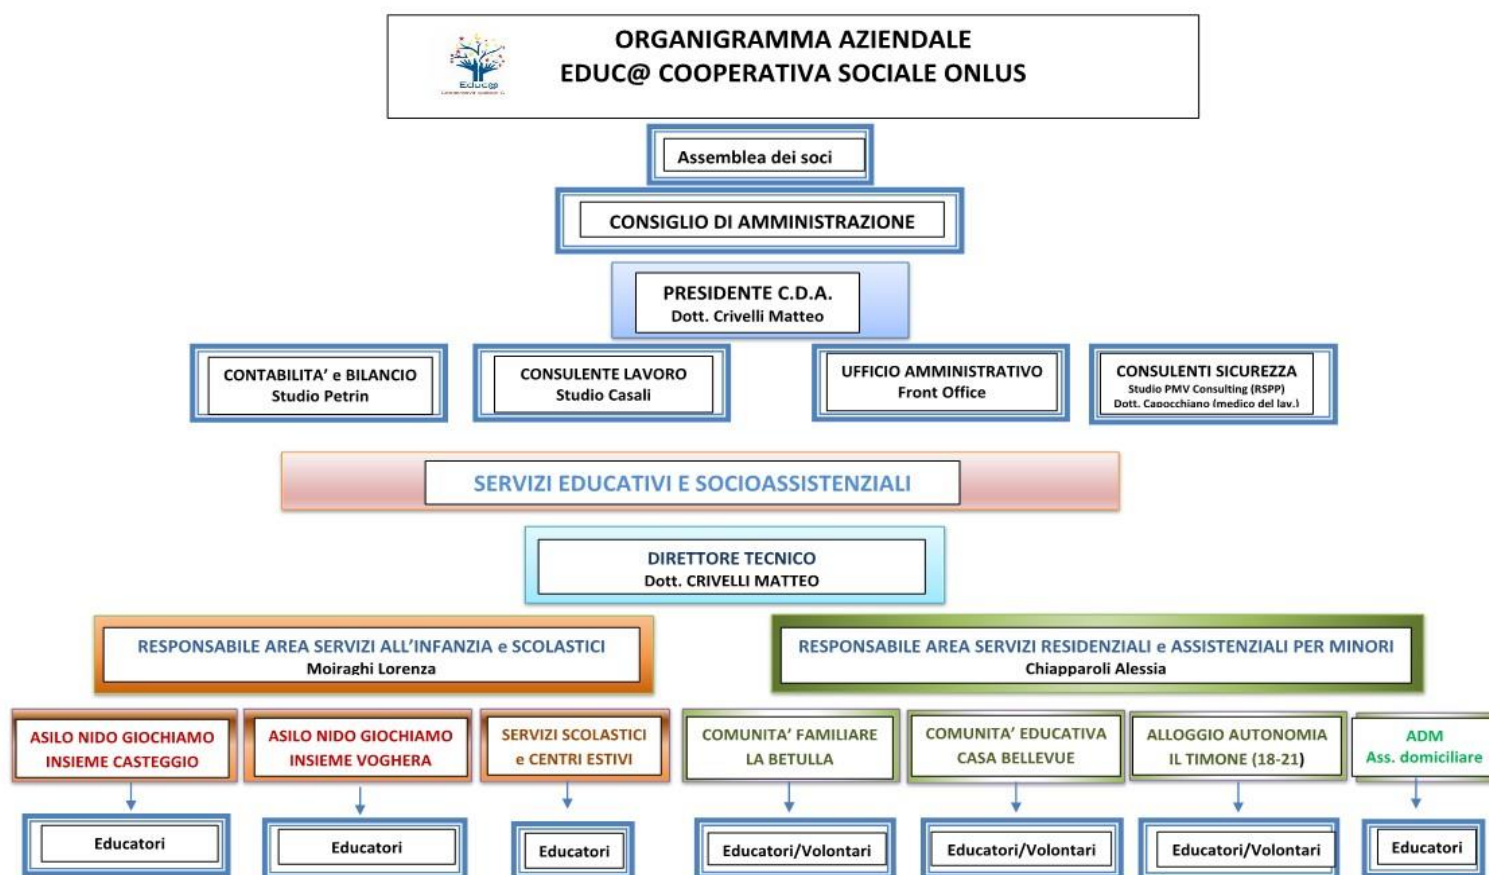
ORGANIGRAMMA AZIENDALE
EDUC@ COOPERATIVA SOCIALE ONLUS

Educ@

Assemblea dei soci

CONSIGLIO DI AMMINISTRAZIONE

PRESIDENTE C.D.A.
Dott. Crivelli Matteo

CONTABILITA' e BILANCIO
Studio Petrin

CONSULENTE LAVORO
Studio Casali

UFFICIO AMMINISTRATIVO
Front Office

CONSULENTI SICUREZZA
Studio PMV Consulting (RSPP)
Dott. Capocchiano (medico del lav.)

SERVIZI EDUCATIVI E SOCIOASSISTENZIALI

DIRETTORE TECNICO
Dott. CRIVELLI MATTEO

RESPONSABILE AREA SERVIZI ALL'INFANZIA e SCOLASTICI
Moiraghi Lorenza

RESPONSABILE AREA SERVIZI RESIDENZIALI e ASSISTENZIALI PER MINORI
Chiapparoli Alessia

ASILO NIDO GIOCHIAMO INSIEME CASTEGGIO

ASILO NIDO GIOCHIAMO INSIEME VOGHERA

SERVIZI SCOLASTICI e CENTRI ESTIVI

COMUNITA' FAMILIARE LA BETULLA

COMUNITA' EDUCATIVA CASA BELLEVUE

ALLOGGIO AUTONOMIA IL TIMONE (18-21)

ADM
Ass. domiciliare

Educatori

Educatori

Educatori

Educatori/Volontari

Educatori/Volontari

Educatori/Volontari

Educatori